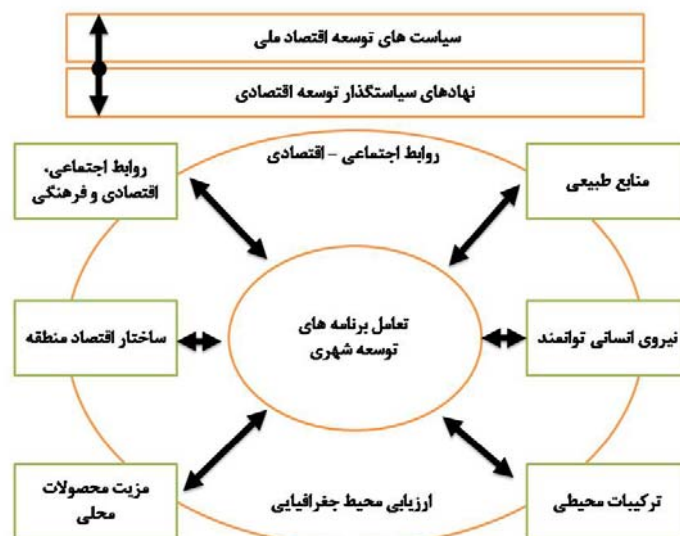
سیاست های توسعه اقتصاد ملی

نهادهای سیاستگذار توسعه اقتصادی

روابط اجتماعی، اقتصادی و فرهنگی

روابط اجتماعی - اقتصادی

منابع طبیعی

ساختار اقتصاد منطقه

تعامل برنامه های توسعه شهری

نیروی انسانی توانمند

مزیت محصولات محلی

ارزیابی محیط جغرافیایی

ترکیبات محیطی